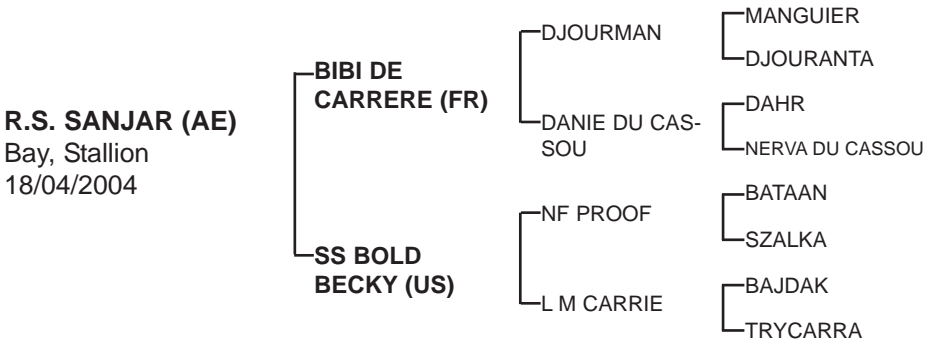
R.S. SANJAR (AE)
Bay, Stallion
18/04/2004

BIBI DE CARRERE (FR)

SS BOLD BECKY (US)

DJOURMAN

DANIE DU CASSOU

NF PROOF

L M CARRIE

MANGUIER

DJOURANTA

DAHR

NERVA DU CASSOU

BATAAN

SZALKA

BAJDAK

TRYCARRA